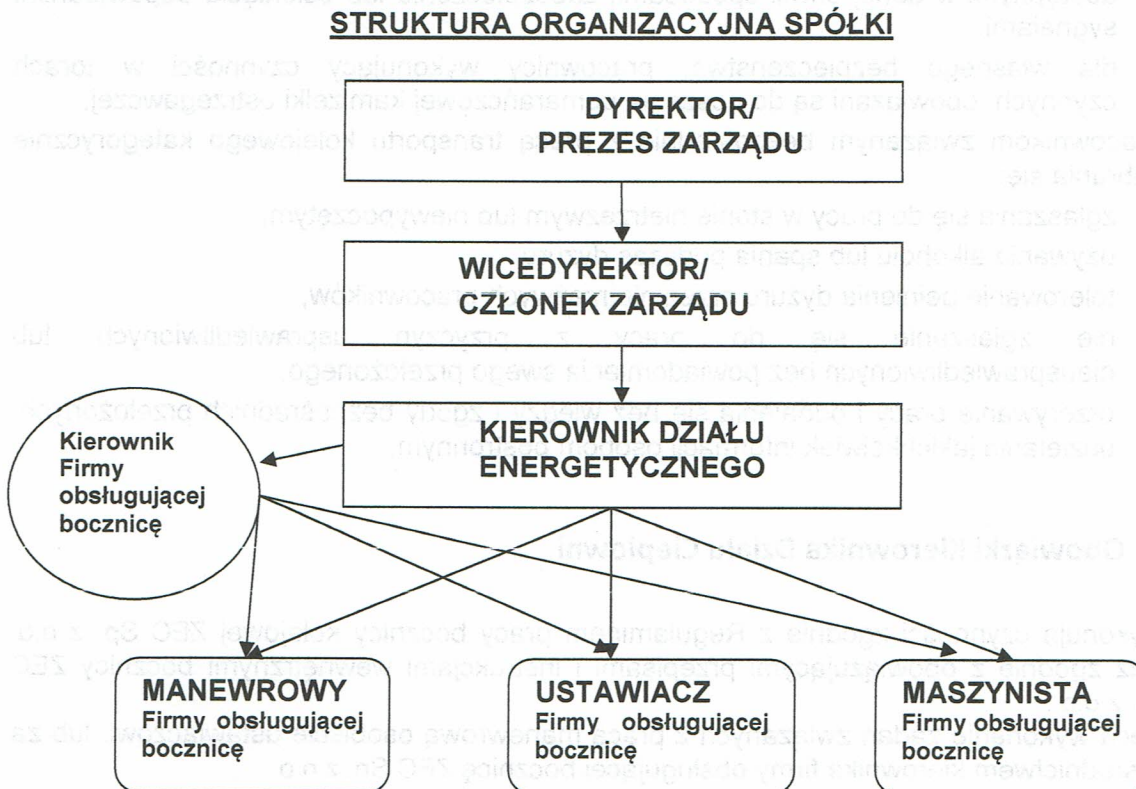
STRUKTURA ORGANIZACYJNA SPÓŁKI

DYREKTOR/ PREZES ZARZĄDU

WICEDYREKTOR/ CZŁONEK ZARZĄDU

KIEROWNIK DZIAŁU ENERGETYCZNEGO

Kierownik Firmy obsługującej bocznicę

MANEWROWY Firmy obsługującej bocznicę

USTAWIACZ Firmy obsługującej bocznicę

MASZYNISTA Firmy obsługującej bocznicę